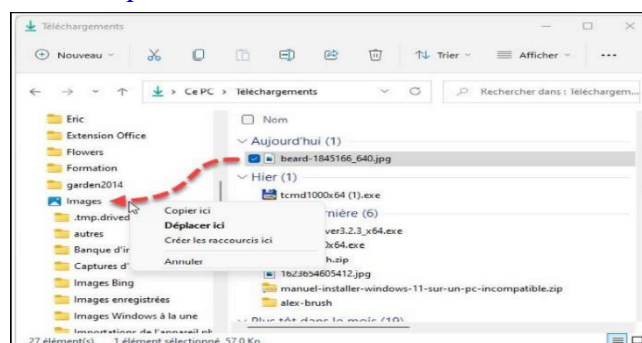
Téléchargements

Nouveau

Trier

Afficher

...

Ce PC > Téléchargements

Rechercher dans : Téléchargem...

Eric
Extension Office
Flowers
Formation
garden2014
Images
.tmp.drived
autres
Banque d'i
Captures d'
Images Bing
Images enregistrées
Images Windows à la une
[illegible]

Nom

Aujourd'hui (1)
beard-1845166_640.jpg

Hier (1)
tcmd1000x64 (1).exe

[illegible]rnière (6)
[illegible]ver3.2.3_x64.exe
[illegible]x64.exe
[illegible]h.zip
1623654605412.jpg
manuel-installer-windows-11-sur-un-pc-incompatible.zip
alex-brush

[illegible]

Copier ici
Déplacer ici
Créer les raccourcis ici
Annuler

27 élément(s)   1 élément sélectionné 57,0 Ko